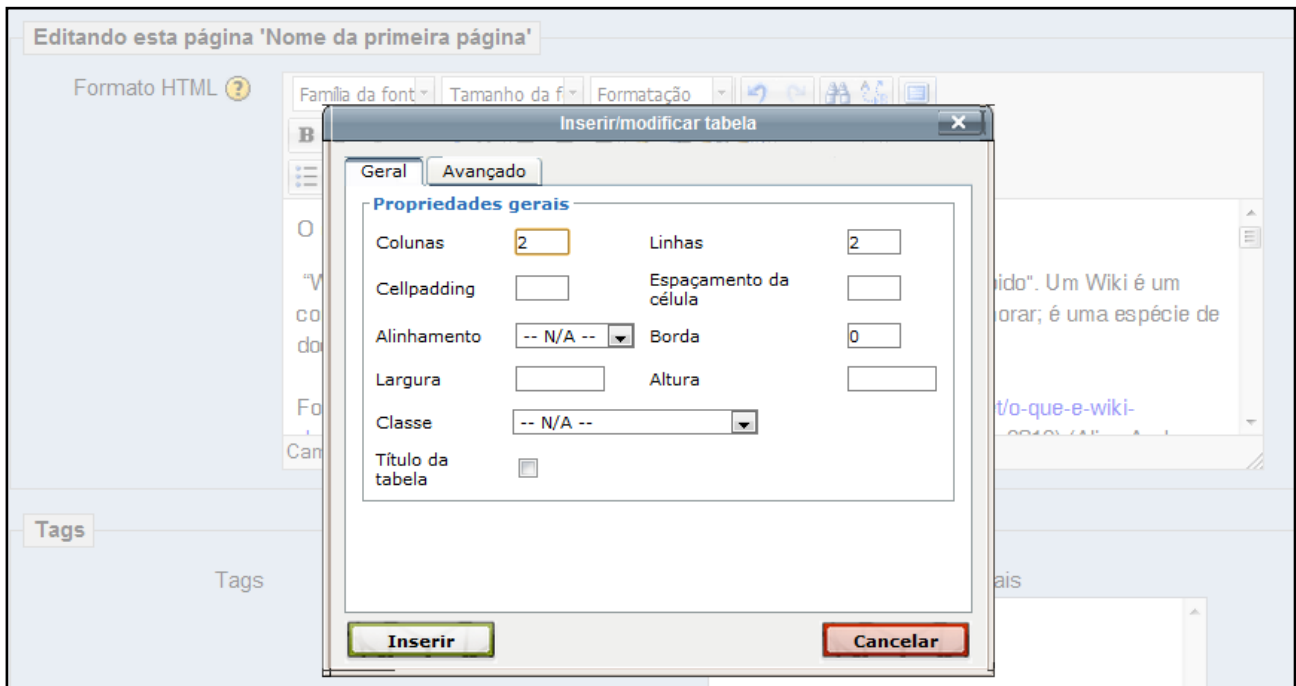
Editando esta página 'Nome da primeira página'

Formato HTML

Família da font | Tamanho da f | Formatação

B

O

"W ido". Um Wiki é um

co orar; é uma espécie de

do

Fo t/o-que-e-wiki-

Cam

Inserir/modificar tabela

Geral | Avançado

Propriedades gerais

Colunas 2 | Linhas 2

Cellpadding | Espaçamento da célula

Alinhamento -- N/A -- | Borda 0

Largura | Altura

Classe -- N/A --

Título da tabela

Inserir | Cancelar

Tags

Tags ais